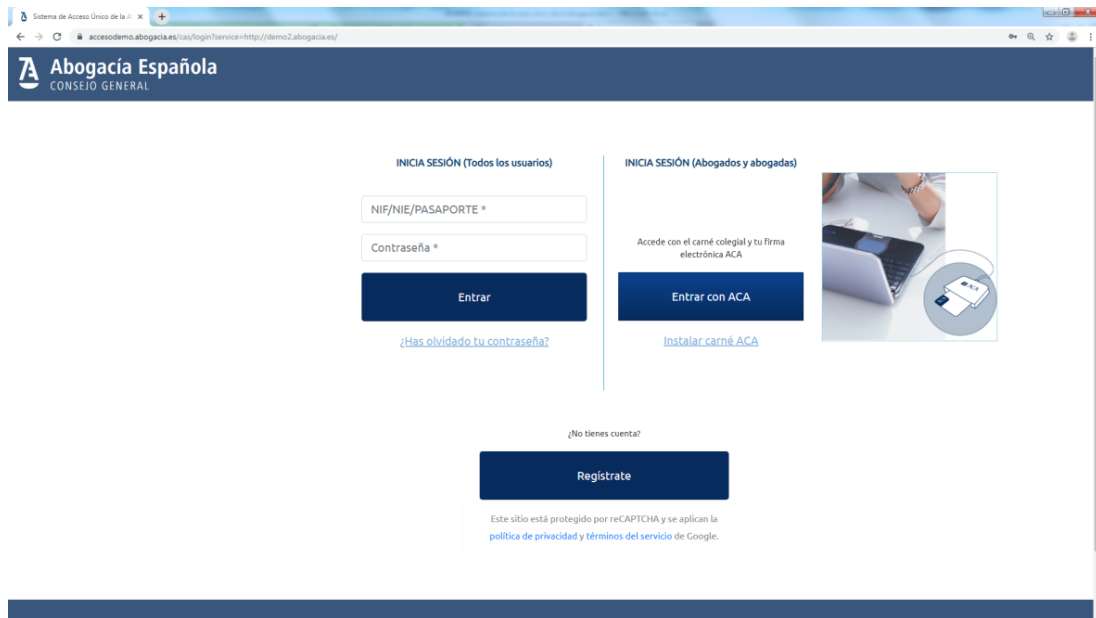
Sistema de Acceso Único de la A ×

accesodemo.abogacia.es/cas/login?service=http://demo2.abogacia.es/

Abogacía Española
CONSEJO GENERAL

INICIA SESIÓN (Todos los usuarios)

NIF/NIE/PASAPORTE *

Contraseña *

Entrar

¿Has olvidado tu contraseña?

INICIA SESIÓN (Abogados y abogadas)

Accede con el carné colegial y tu firma electrónica ACA

Entrar con ACA

Instalar carné ACA

ACA

¿No tienes cuenta?

Regístrate

Este sitio está protegido por reCAPTCHA y se aplican la política de privacidad y términos del servicio de Google.